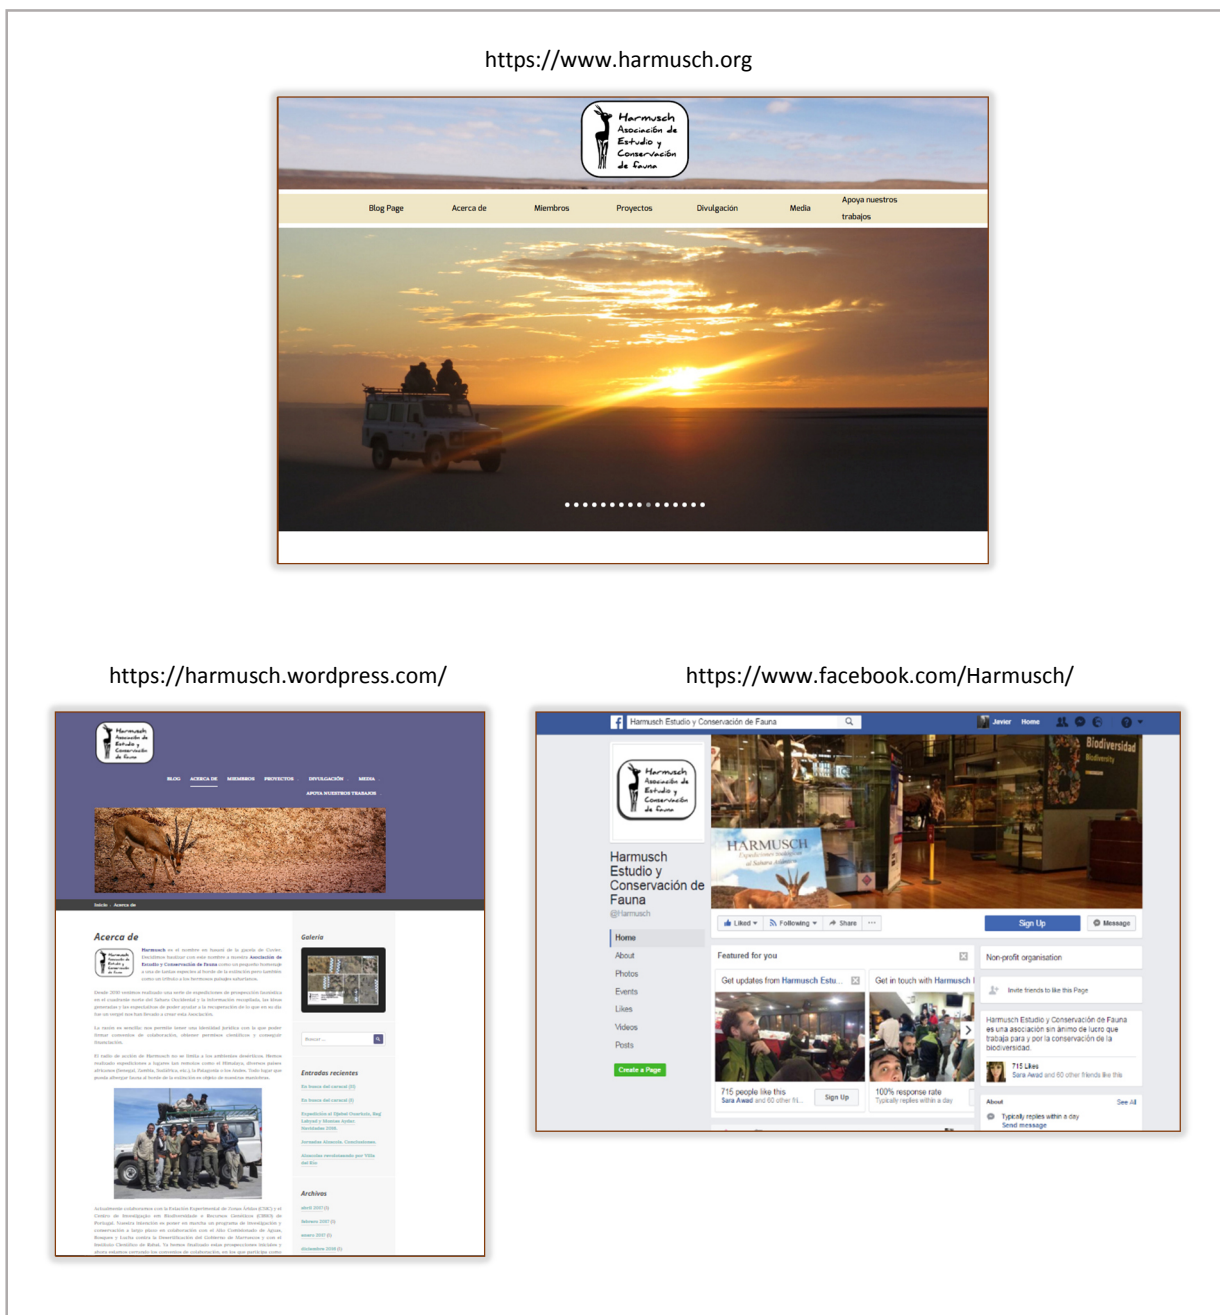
https://www.harmusch.org

Harmusch Asociación de Estudio y Conservación de Fauna

Blog Page Acerca de Miembros Proyectos Divulgación Media Apoya nuestros trabajos

https://harmusch.wordpress.com/

Harmusch Asociación de Estudio y Conservación de Fauna

BLOG ACERCA DE MIEMBROS PROYECTOS DIVULGACIÓN MEDIA APOYA NUESTROS TRABAJOS

Inicio Acerca de

Acerca de

Galería

Entradas recientes

Archivos

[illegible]

https://www.facebook.com/Harmusch/

Harmusch Estudio y Conservación de Fauna

Javier Home

Harmusch Asociación de Estudio y Conservación de Fauna

HARMUSCH

Biodiversidad

Harmusch Estudio y Conservación de Fauna
@Harmusch

Liked Following Share

Sign Up Message

Home
About
Photos
Events
Likes
Videos
Posts

Create a Page

Featured for you

Get updates from Harmusch Estu...

Get in touch with Harmusch

715 people like this
Sara Awad and 60 other fr...

Sign Up

100% response rate
Typically replies within a day

Non-profit organisation

Invite friends to like this Page

Harmusch Estudio y Conservación de Fauna es una asociación sin ánimo de lucro que trabaja para y por la conservación de la biodiversidad

715 Likes
Sara Awad and 60 other friends like this

About See All

Typically replies within a day
Send message